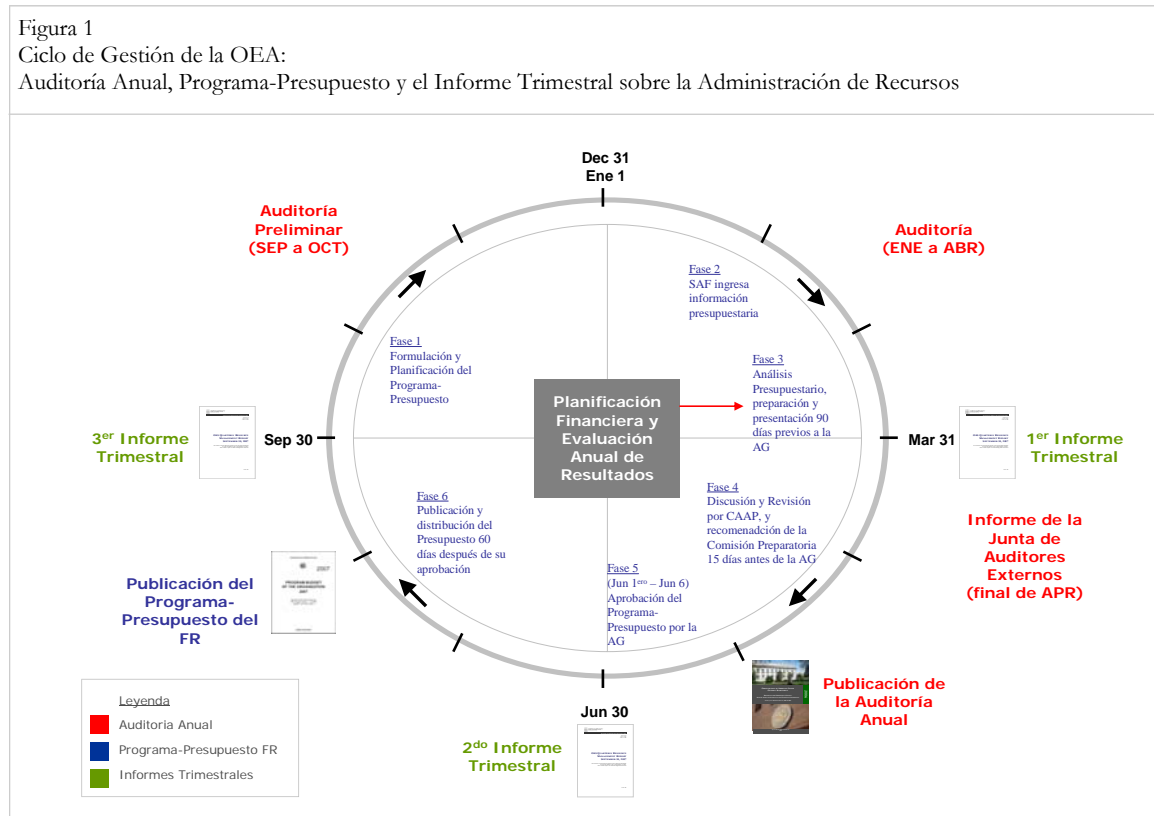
Figura 1
Ciclo de Gestión de la OEA:
Auditoría Anual, Programa-Presupuesto y el Informe Trimestral sobre la Administración de Recursos

Dec 31
Ene 1

Auditoría Preliminar (SEP a OCT)

Auditoría (ENE a ABR)

Fase 2
SAF ingresa información presupuestaria

Fase 1
Formulación y Planificación del Programa-Presupuesto

Fase 3
Análisis Presupuestario, preparación y presentación 90 días previos a la AG

Planificación Financiera y Evaluación Anual de Resultados

3$^{er}$ Informe Trimestral

Sep 30

Mar 31

1$^{er}$ Informe Trimestral

Fase 4
Discusión y Revisión por CAAP, y recomenadción de la Comisión Preparatoria 15 días antes de la AG

Fase 6
Publicación y distribución del Presupuesto 60 días después de su aprobación

Informe de la Junta de Auditores Externos (final de APR)

Publicación del Programa-Presupuesto del FR

Fase 5
(Jun 1$^{ero}$ – Jun 6)
Aprobación del Programa-Presupuesto por la AG

Publicación de la Auditoría Anual

Jun 30

2$^{do}$ Informe Trimestral

Leyenda
Auditoria Anual
Programa-Presupuesto FR
Informes Trimestrales